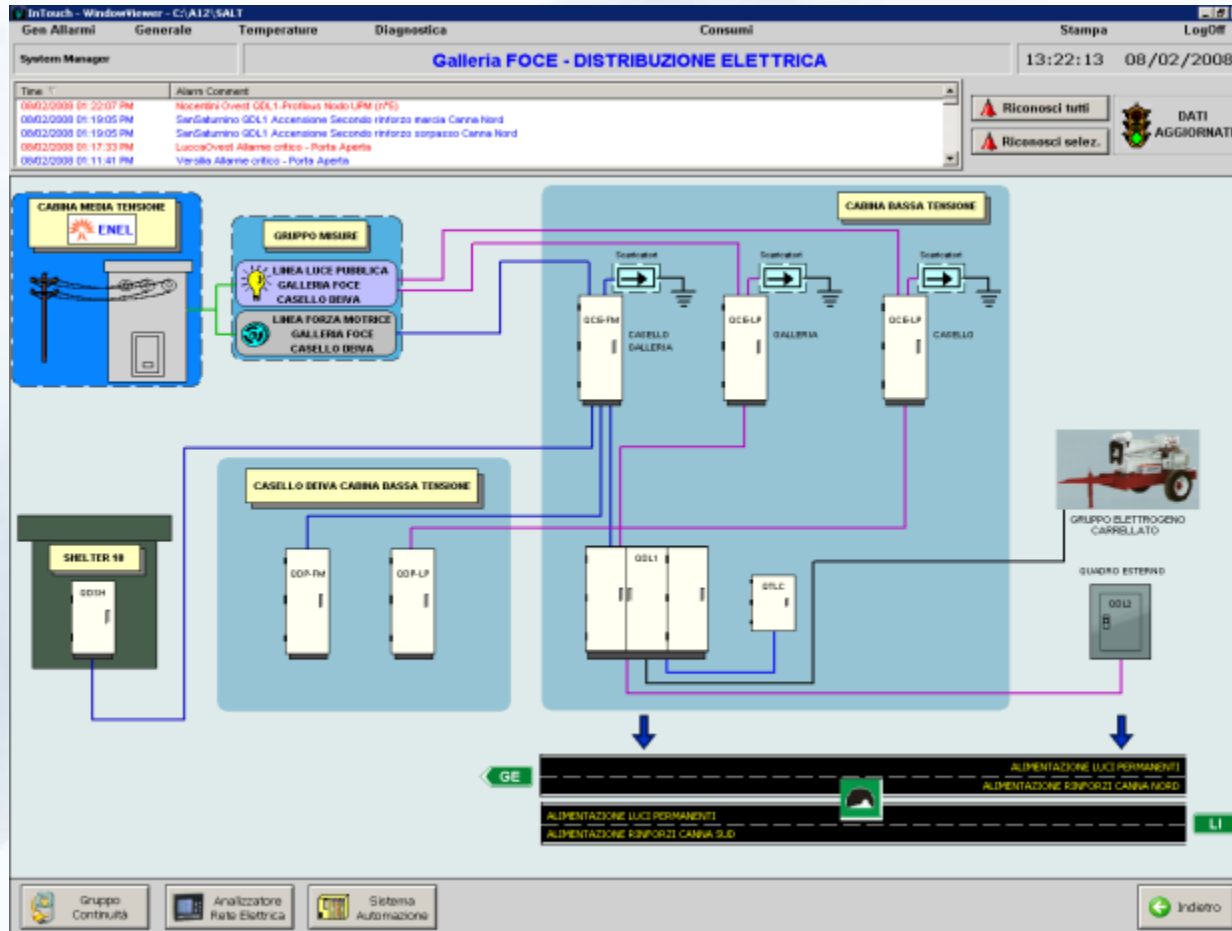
InTouch - WindowViewer - C:\A12\SALT

Gen Allarmi Generale Temperature Diagnostica Consumi Stampa LogOff

System Manager

Galleria FOCE - DISTRIBUZIONE ELETTRICA

13:22:13 08/02/2008

| Time | Alarm Comment |
|---|---|
| 08/02/2008 01:22:07 PM | Nocentini Ovest GDL1-Profibus Nodo UPM (n°5) |
| 08/02/2008 01:19:05 PM | SanSaturnino GDL1 Accensione Secondo rinforzo marcia Canna Nord |
| 08/02/2008 01:19:05 PM | SanSaturnino GDL1 Accensione Secondo rinforzo sorpasso Canna Nord |
| 08/02/2008 01:17:33 PM | LuccaOvest Allarme critico - Porta Aperta |
| 08/02/2008 01:11:41 PM | Versilia Allarme critico - Porta Aperta |

Riconosci tutti

Riconosci selez.

DATI AGGIORNATI

CABINA MEDIA TENSIONE

ENEL

GRUPPO MISURE

LINEA LUCE PUBBLICA GALLERIA FOCE CASELLO DEIVA

LINEA FORZA MOTRICE GALLERIA FOCE CASELLO DEIVA

CABINA BASSA TENSIONE

Scaricatori

Scaricatori

Scaricatori

QCS-FM

CASELLO GALLERIA

QCS-LP

GALLERIA

QCS-LP

CASELLO

CASELLO DEIVA CABINA BASSA TENSIONE

SHELTER 10

GDSH

QDP-FM

QDP-LP

QDL1

QTLC

GRUPPO ELETTROGENO CARRELLATO

QUADRO ESTERNO

QDL2

GE

ALIMENTAZIONE LUCI PERMANENTI

ALIMENTAZIONE RINFORZI CANNA NORD

ALIMENTAZIONE LUCI PERMANENTI

ALIMENTAZIONE RINFORZI CANNA SUD

LI

Gruppo Continuità

Analizzatore Rete Elettrica

Sistema Automazione

Indietro